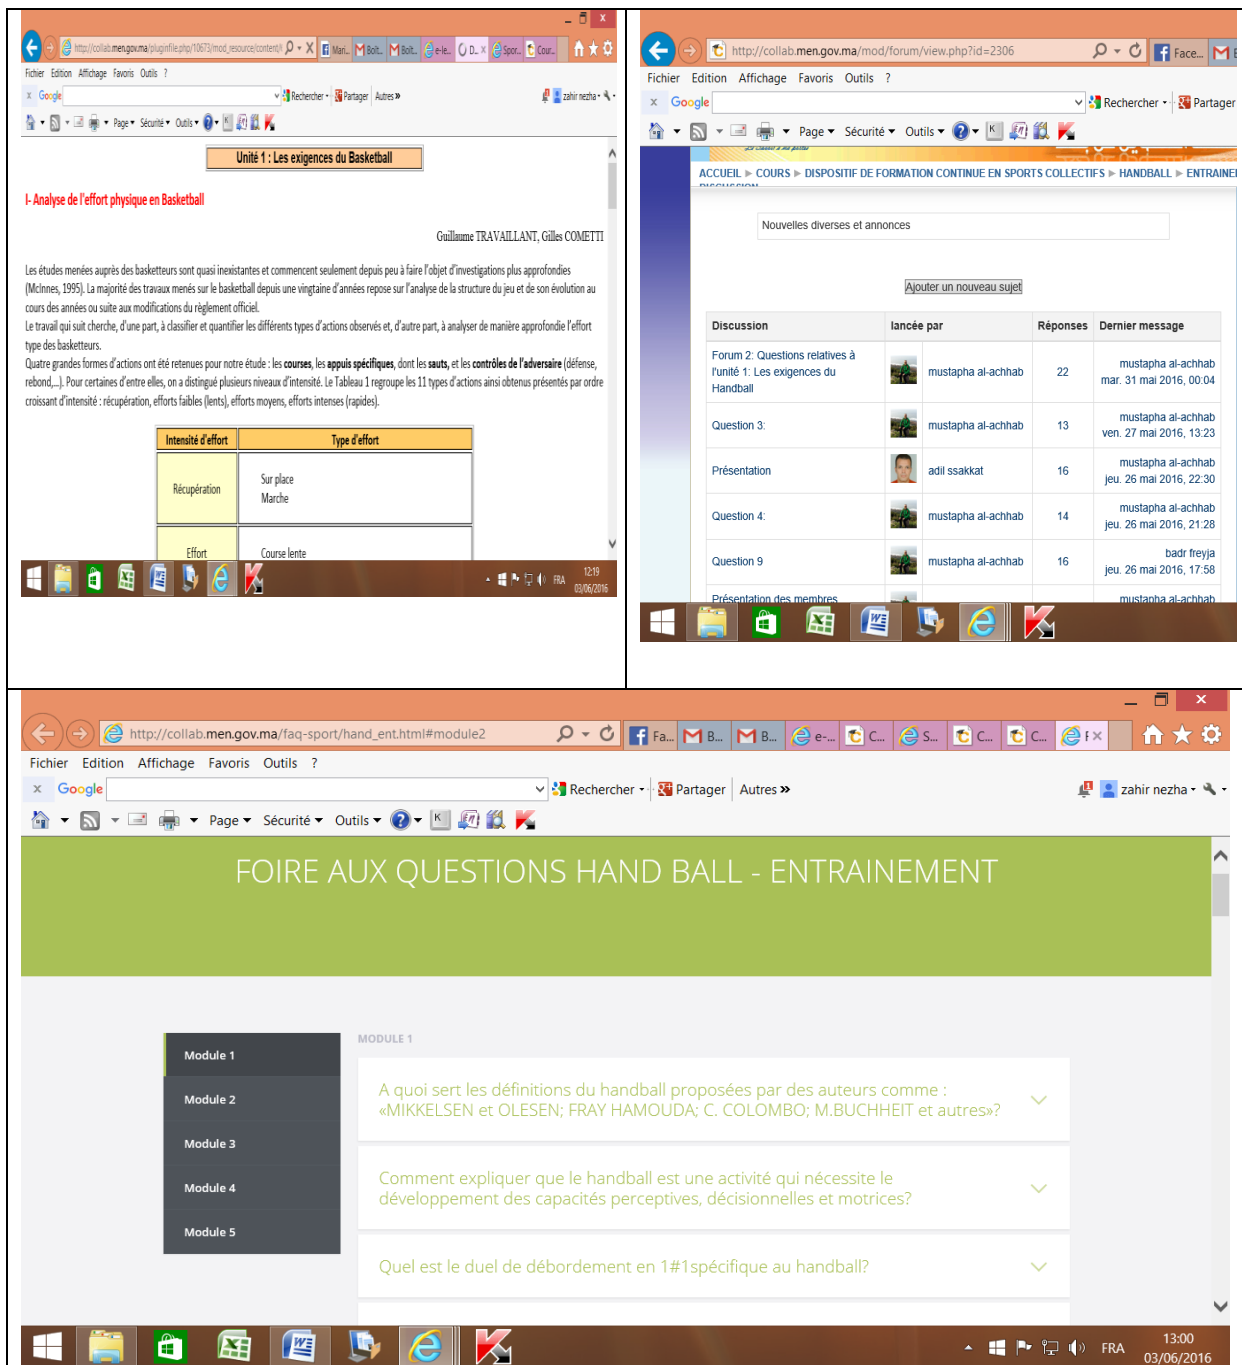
http://collab.men.gov.ma/pluginfile.php/10673/mod_resource/content/

Fichier Edition Affichage Favoris Outils ?

Google Rechercher Partager Autres » zahir nezha

Page Sécurité Outils

Unité 1 : Les exigences du Basketball

I- Analyse de l'effort physique en Basketball

Guillaume TRAVAILLANT, Gilles COMETTI

Les études menées auprès des basketteurs sont quasi inexistantes et commencent seulement depuis peu à faire l'objet d'investigations plus approfondies (McInnes, 1995). La majorité des travaux menés sur le basketball depuis une vingtaine d'années repose sur l'analyse de la structure du jeu et de son évolution au cours des années ou suite aux modifications du règlement officiel.
Le travail qui suit cherche, d'une part, à classifier et quantifier les différents types d'actions observés et, d'autre part, à analyser de manière approfondie l'effort type des basketteurs.
Quatre grandes formes d'actions ont été retenues pour notre étude : les courses, les appuis spécifiques, dont les sauts, et les contrôles de l'adversaire (défense, rebond,...). Pour certaines d'entre elles, on a distingué plusieurs niveaux d'intensité. Le Tableau 1 regroupe les 11 types d'actions ainsi obtenus présentés par ordre croissant d'intensité : récupération, efforts faibles (lents), efforts moyens, efforts intenses (rapides).

| Intensité d'effort | Type d'effort |
|---|---|
| Récupération | Sur place Marche |
| Effort | Course lente |

FRA 12:19 03/06/2016

http://collab.men.gov.ma/mod/forum/view.php?id=2306

Face...

Fichier Edition Affichage Favoris Outils ?

Google Rechercher Partager

Page Sécurité Outils

ACCUEIL ▶ COURS ▶ DISPOSITIF DE FORMATION CONTINUE EN SPORTS COLLECTIFS ▶ HANDBALL ▶ ENTRAINE

Nouvelles diverses et annonces

Ajouter un nouveau sujet

| Discussion | lancée par | Réponses | Dernier message |
|---|---|---|---|
| Forum 2: Questions relatives à l'unité 1: Les exigences du Handball | mustapha al-achhab | 22 | mustapha al-achhab mar. 31 mai 2016, 00:04 |
| Question 3: | mustapha al-achhab | 13 | mustapha al-achhab ven. 27 mai 2016, 13:23 |
| Présentation | adil ssakkat | 16 | mustapha al-achhab jeu. 26 mai 2016, 22:30 |
| Question 4: | mustapha al-achhab | 14 | mustapha al-achhab jeu. 26 mai 2016, 21:28 |
| Question 9 | mustapha al-achhab | 16 | badr freyja jeu. 26 mai 2016, 17:58 |
| Présentation des membres | | | mustapha al-achhab |

http://collab.men.gov.ma/faq-sport/hand_ent.html#module2

Fa... B... B... e-... C... S... C... C...

Fichier Edition Affichage Favoris Outils ?

Google Rechercher Partager Autres » zahir nezha

Page Sécurité Outils

FOIRE AUX QUESTIONS HAND BALL - ENTRAINEMENT

Module 1
Module 2
Module 3
Module 4
Module 5

MODULE 1

A quoi sert les définitions du handball proposées par des auteurs comme : «MIKKELSEN et OLESEN; FRAY HAMOUDA; C. COLOMBO; M.BUCHHEIT et autres»?

Comment expliquer que le handball est une activité qui nécessite le développement des capacités perceptives, décisionnelles et motrices?

Quel est le duel de débordement en 1#1spécifique au handball?

FRA 13:00 03/06/2016